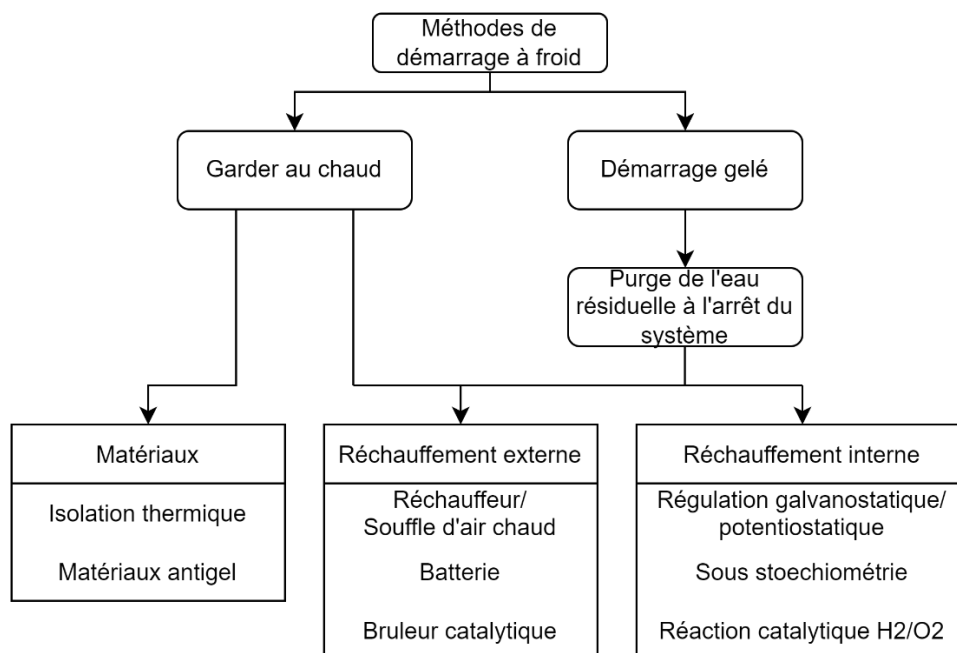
Méthodes de démarrage à froid

Garder au chaud

Démarrage gelé

Purge de l'eau résiduelle à l'arrêt du système

Matériaux

Isolation thermique

Matériaux antigel

Réchauffement externe

Réchauffeur/ Souffle d'air chaud

Batterie

Bruleur catalytique

Réchauffement interne

Régulation galvanostatique/ potentiostatique

Sous stoechiométrie

Réaction catalytique H2/O2